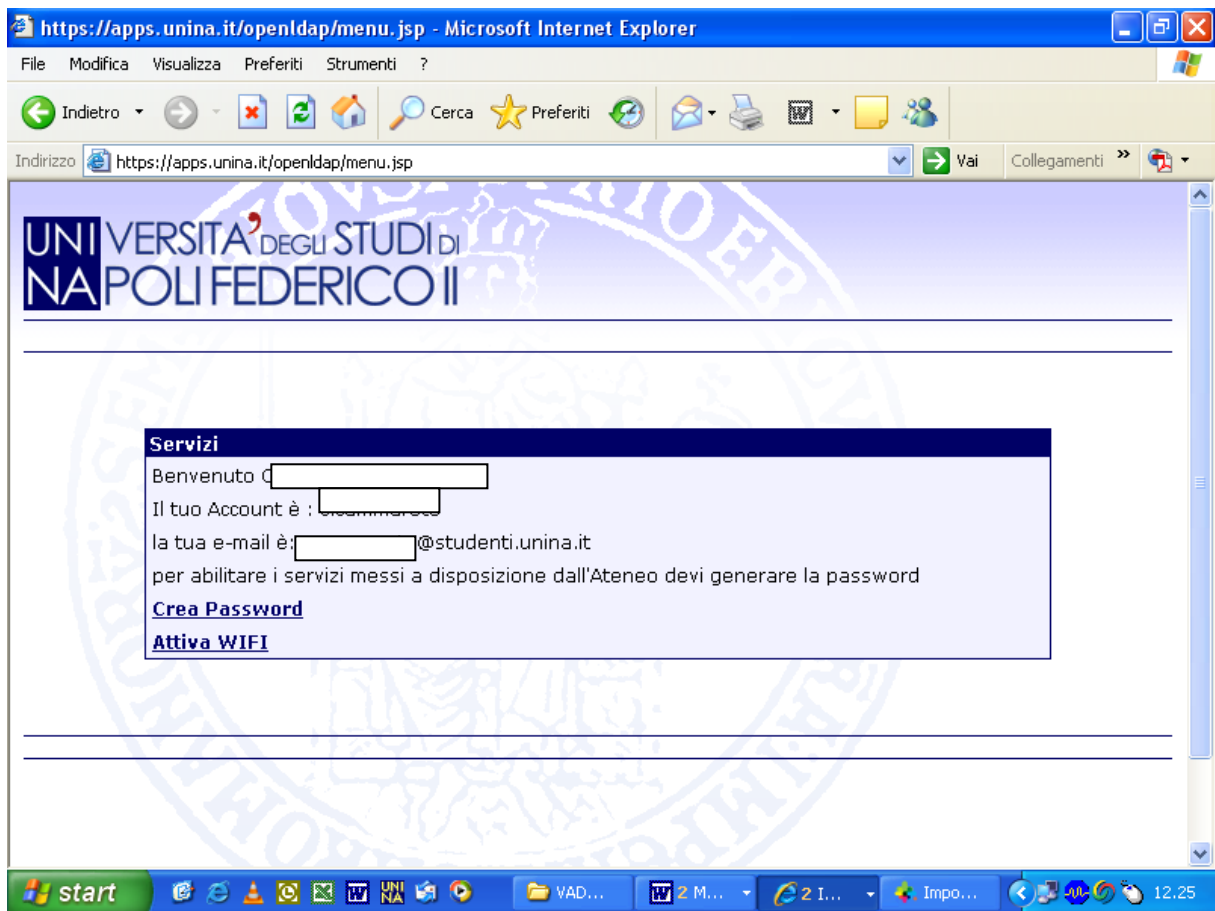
https://apps.unina.it/openldap/menu.jsp - Microsoft Internet Explorer

File Modifica Visualizza Preferiti Strumenti ?

Indietro Cerca Preferiti

Indirizzo https://apps.unina.it/openldap/menu.jsp Vai Collegamenti

UNIVERSITA' DEGLI STUDI DI NAPOLI FEDERICO II

Servizi

Benvenuto C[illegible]

Il tuo Account è : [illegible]

la tua e-mail è:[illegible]@studenti.unina.it

per abilitare i servizi messi a disposizione dall'Ateneo devi generare la password

Crea Password

Attiva WIFI

start VAD... 2 M... 2 I... Impo... 12.25